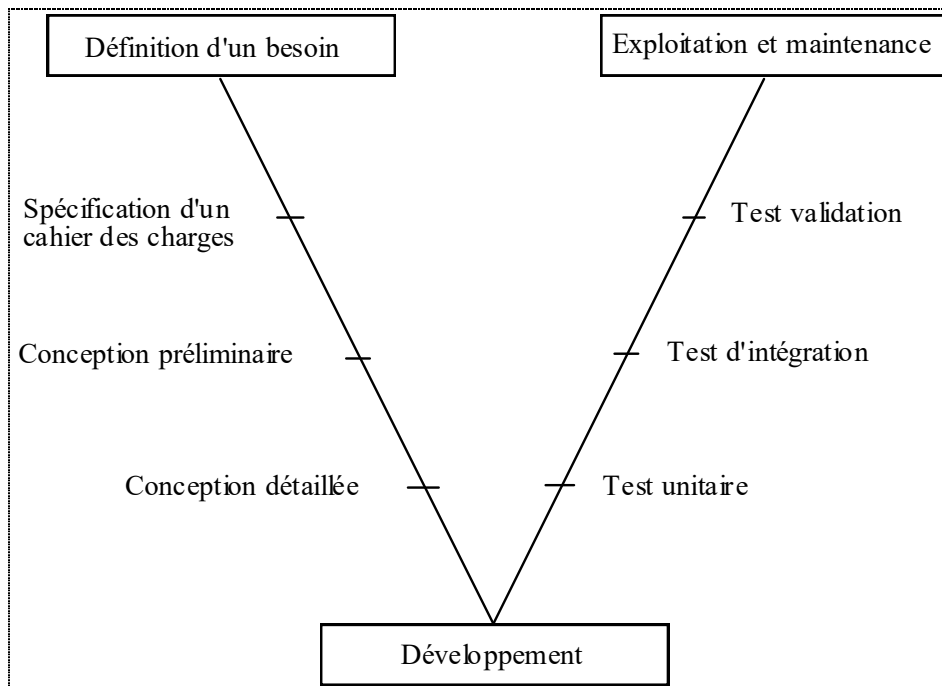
Définition d'un besoin

Exploitation et maintenance

Spécification d'un cahier des charges

Test validation

Conception préliminaire

Test d'intégration

Conception détaillée

Test unitaire

Développement